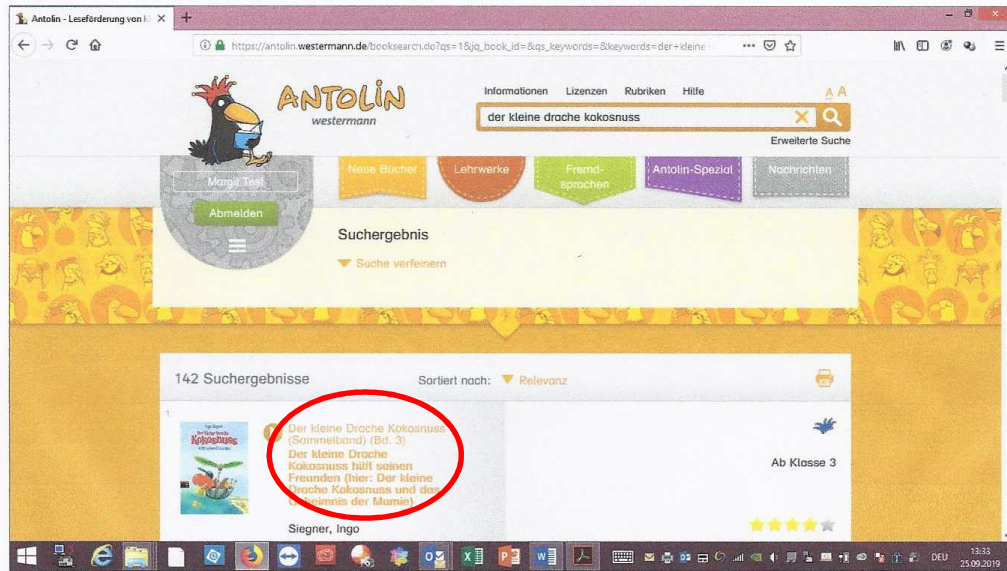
Antolin - Leseförderung von K

https://antolin.westermann.de/booksearch.do?qs=1&jq_book_id=&qs_keywords=&keywords=der+kleine

ANTOLIN
westermann

Informationen Lizenzen Rubriken Hilfe

A A

der kleine drache kokosnuss

Erweiterte Suche

Margit Test

Abmelden

Neue Bücher

Lehrwerke

Fremdsprachen

Antolin-Spezial

Nachrichten

Suchergebnis

Suche verfeinern

142 Suchergebnisse

Sortiert nach: Relevanz

1

Der kleine Drache Kokosnuss (Sammelband) (Bd. 3)

Der kleine Drache Kokosnuss hilft seinen Freunden (hier: Der kleine Drache Kokosnuss und das Geheimnis der Mumie)

Ab Klasse 3

Siegner, Ingo

DEU

13:33
25.09.2019